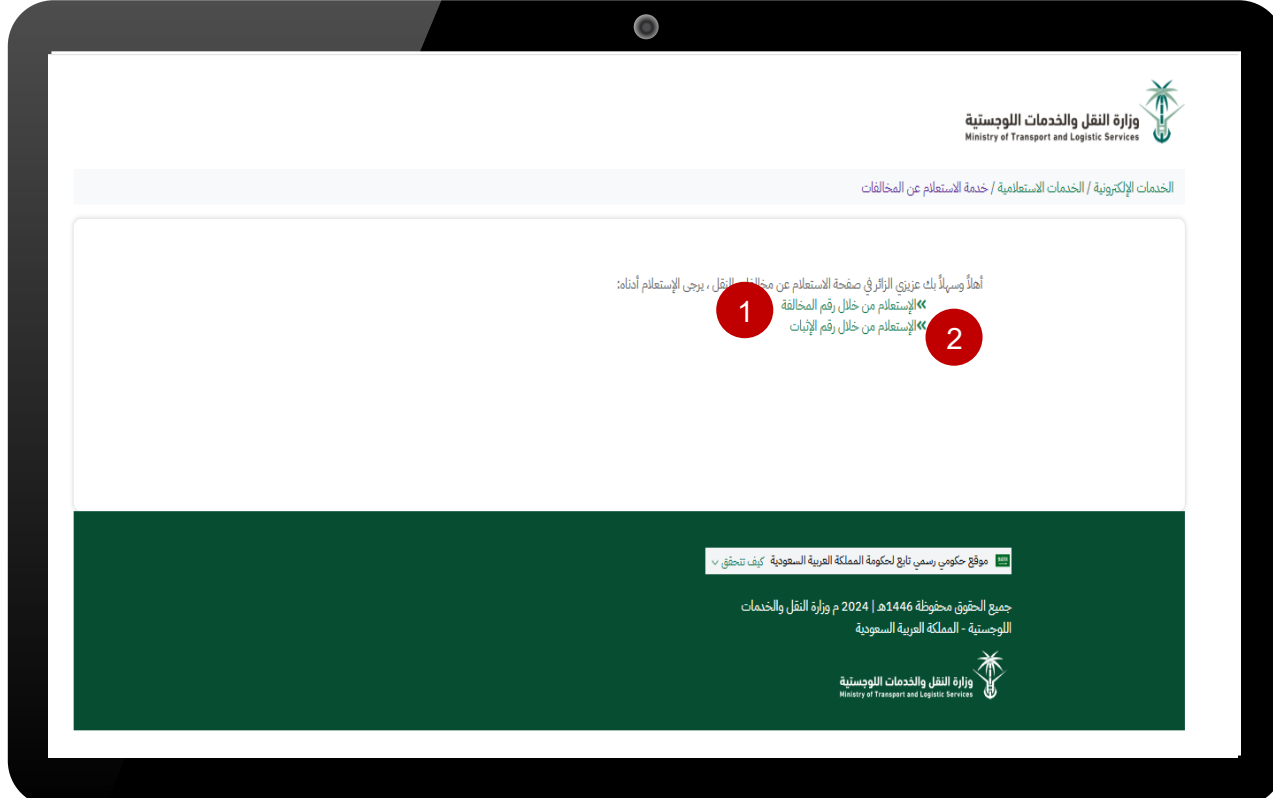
وزارة النقل والخدمات اللوجستية
Ministry of Transport and Logistic Services

الخدمات الإلكترونية / الخدمات الاستعلامية / خدمة الاستعلام عن المخالفات

أهلاً وسهلاً بك عزيزي الزائر في صفحة الاستعلام عن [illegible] النقل ، يرجى الإستعلام أدناه:
»الإستعلام من خلال رقم المخالفة
»الإستعلام من خلال رقم الإثبات

1
2

موقع حكومي رسمي تابع لحكومة المملكة العربية السعودية كيف تتحقق

جميع الحقوق محفوظة 1446هـ | 2024 م وزارة النقل والخدمات اللوجستية - المملكة العربية السعودية

وزارة النقل والخدمات اللوجستية
Ministry of Transport and Logistic Services